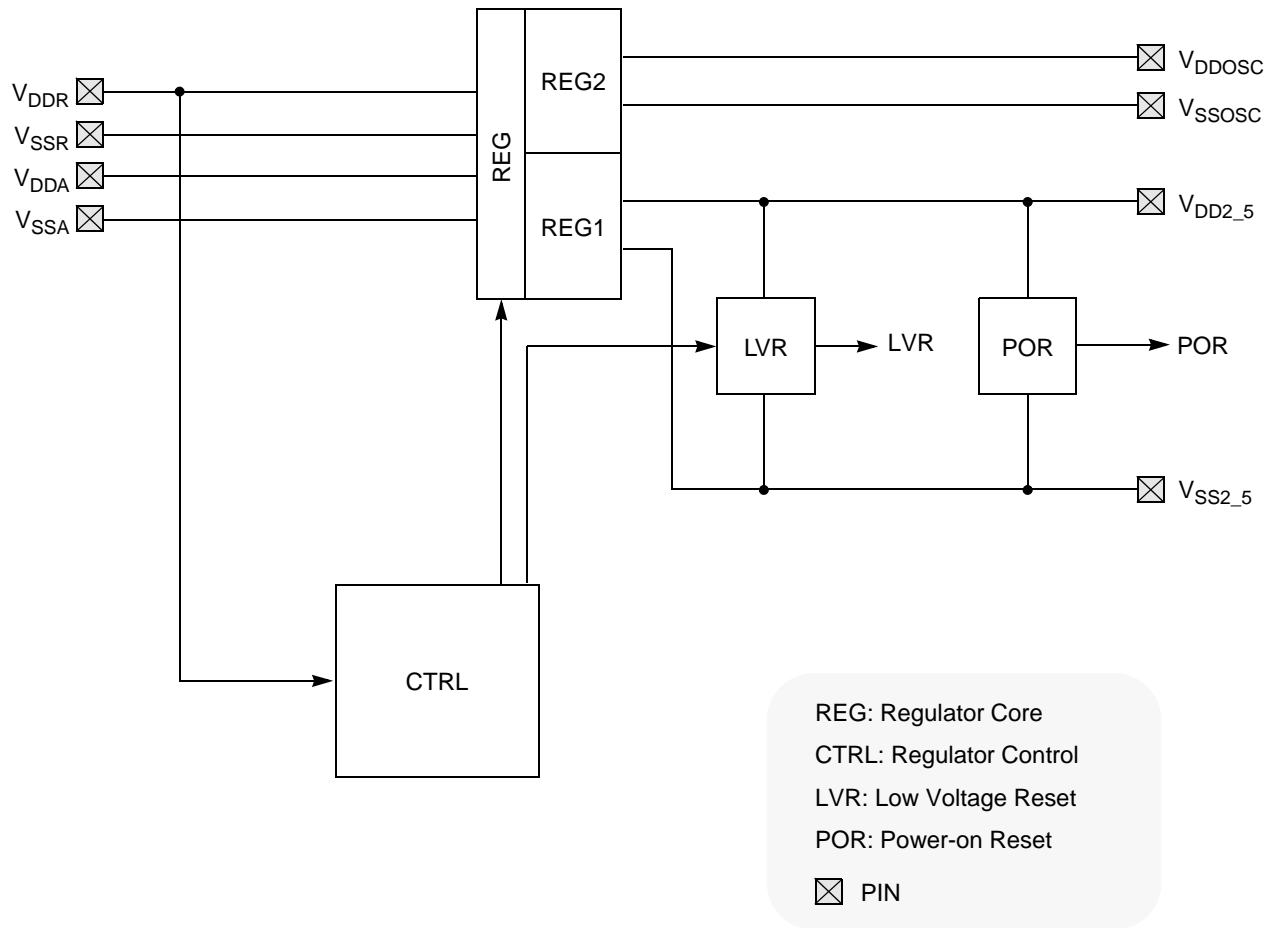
$V_{DDR}$
$V_{SSR}$
$V_{DDA}$
$V_{SSA}$

REG
REG2
REG1

$V_{DDOSC}$
$V_{SSOSC}$
$V_{DD2\_5}$

LVR
LVR
POR
POR

$V_{SS2\_5}$

CTRL

REG: Regulator Core
CTRL: Regulator Control
LVR: Low Voltage Reset
POR: Power-on Reset
PIN